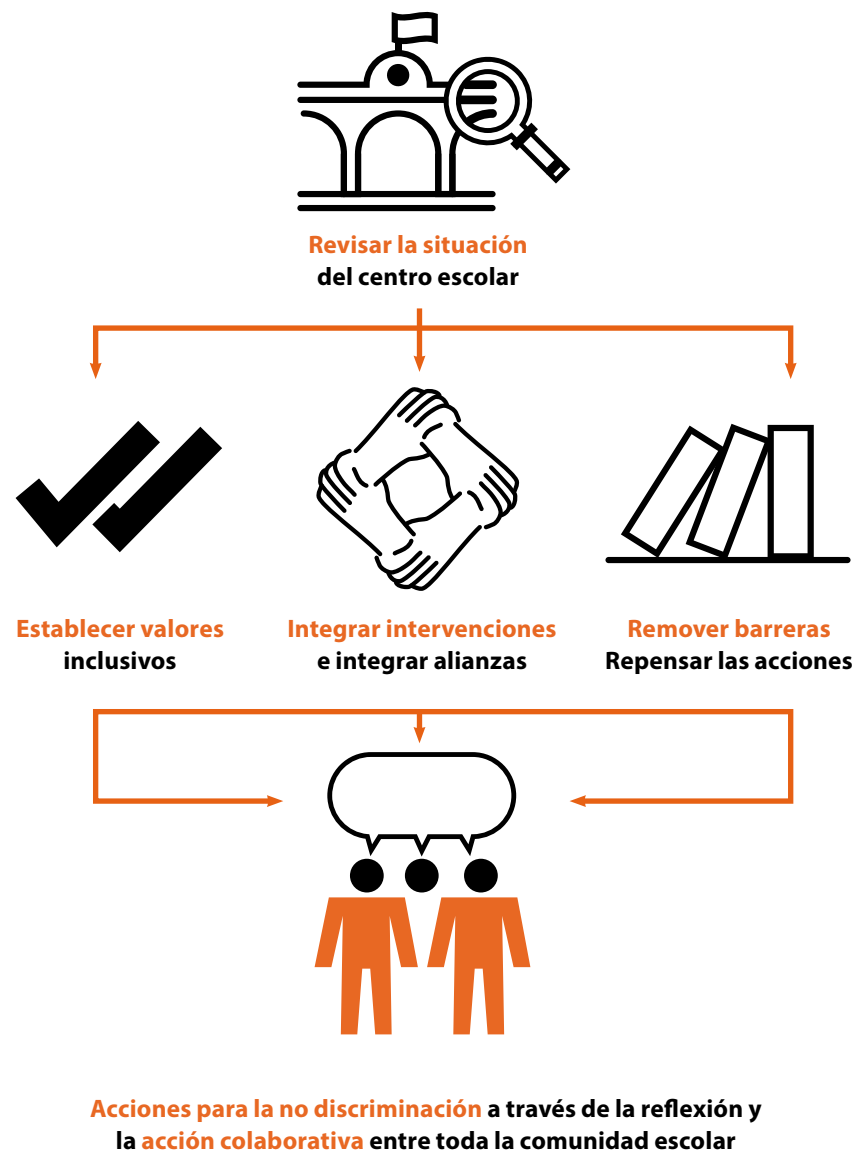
Revisar la situación
del centro escolar

Establecer valores
inclusivos

Integrar intervenciones
e integrar alianzas

Remover barreras
Repensar las acciones

Acciones para la no discriminación a través de la reflexión y la acción colaborativa entre toda la comunidad escolar